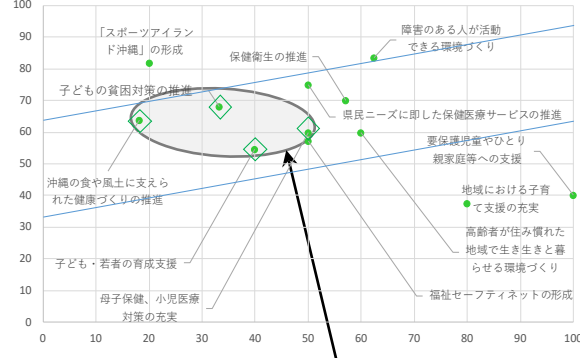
100
90
80
70
60
50
40
30
20
10
0
0
10
20
30
40
50
60
70
80
90
100

「スポーツアイランド沖縄」の形成

障害のある人が活動できる環境づくり

保健衛生の推進

子どもの貧困対策の推進

県民ニーズに即した保健医療サービスの推進

要保護児童やひとり親家庭等への支援

沖縄の食や風土に支えられた健康づくりの推進

地域における子育て支援の充実

高齢者が住み慣れた地域で生き生きと暮らせる環境づくり

子ども・若者の育成支援

母子保健、小児医療対策の充実

福祉セーフティネットの形成